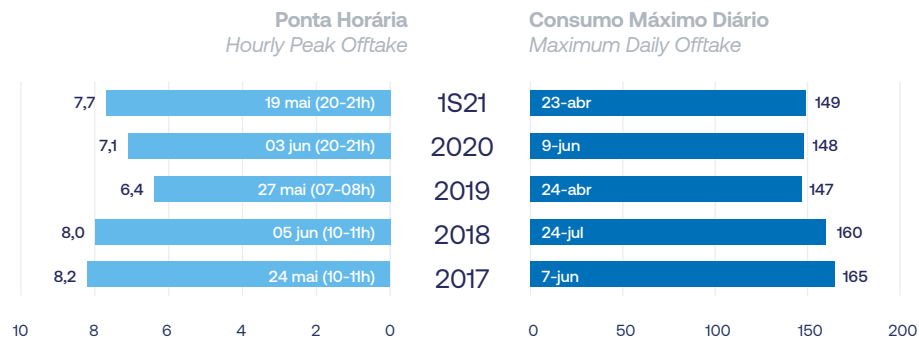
Ponta Horária
Hourly Peak Offtake

Consumo Máximo Diário
Maximum Daily Offtake

| Ponta Horária | | Ano | Consumo Máximo Diário | |
|---|---|---|---|---|
| 7,7 | 19 mai (20-21h) | 1S21 | 23-abr | 149 |
| 7,1 | 03 jun (20-21h) | 2020 | 9-jun | 148 |
| 6,4 | 27 mai (07-08h) | 2019 | 24-abr | 147 |
| 8,0 | 05 jun (10-11h) | 2018 | 24-jul | 160 |
| 8,2 | 24 mai (10-11h) | 2017 | 7-jun | 165 |

10 8 6 4 2 0

0 50 100 150 200